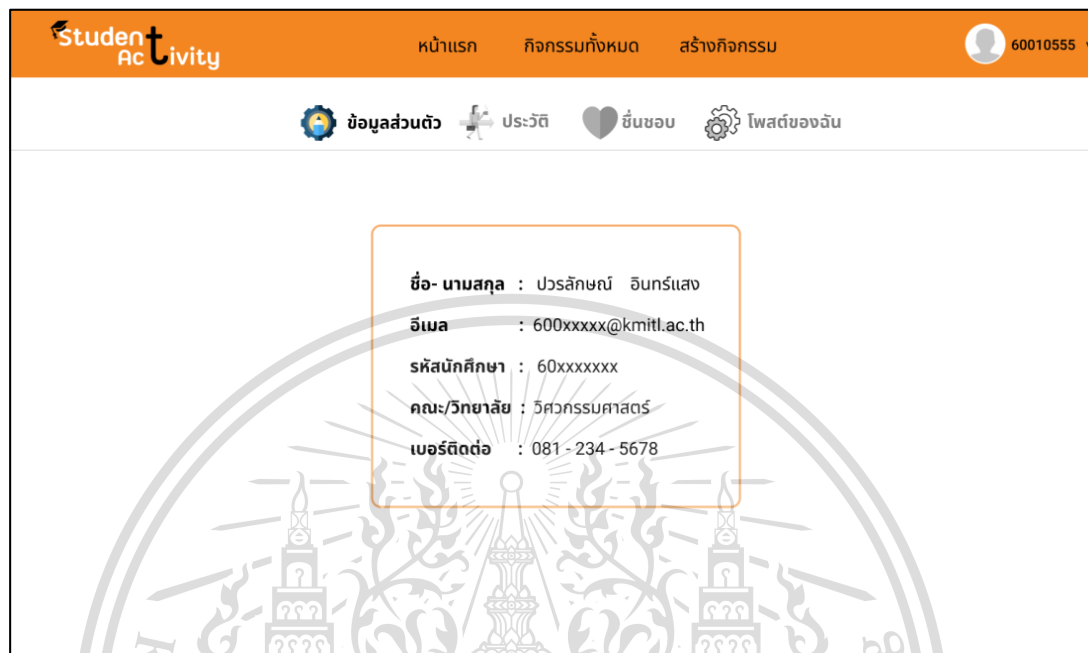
Student Activity

หน้าแรก กิจกรรมทั้งหมด สร้างกิจกรรม

60010555

ข้อมูลส่วนตัว ประวัติ ชื่นชอบ โพสต์ของฉัน

ชื่อ- นามสกุล : ปวรลักษณ์ อินทร์แสง

อีเมล : 600xxxxx@kmitl.ac.th

รหัสนักศึกษา : 60xxxxxxx

คณะ/วิทยาลัย : วิศวกรรมศาสตร์

เบอร์ติดต่อ : 081 - 234 - 5678